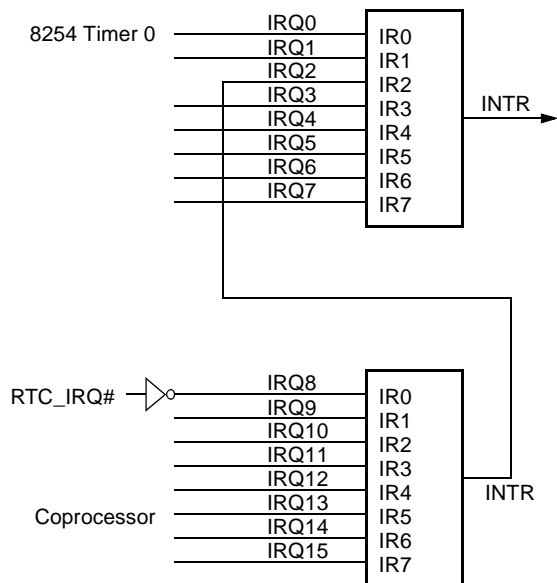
8254 Timer 0

IRQ0
IRQ1
IRQ2
IRQ3
IRQ4
IRQ5
IRQ6
IRQ7

IR0
IR1
IR2
IR3
IR4
IR5
IR6
IR7

INTR

RTC_IRQ#

IRQ8
IRQ9
IRQ10
IRQ11
IRQ12
IRQ13
IRQ14
IRQ15

Coprocessor

IR0
IR1
IR2
IR3
IR4
IR5
IR6
IR7

INTR